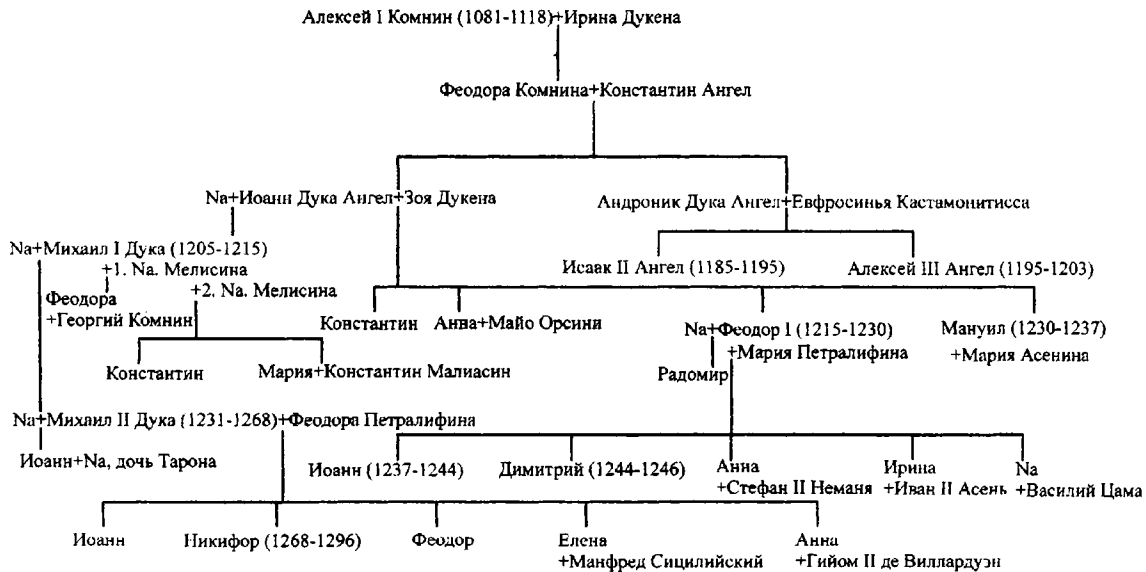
Алексей I Комнин (1081-1118)+Ирина Дукена

Феодора Комнина+Константин Ангел

Na+Иоанн Дука Ангел+Зоя Дукена

Андроник Дука Ангел+Евфросинья Кастамонитисса

Na+Михаил I Дука (1205-1215)
+1. Na. Мелисина
+2. Na. Мелисина

Исаак II Ангел (1185-1195)

Алексей III Ангел (1195-1203)

Феодора
+Георгий Комнин

Константин

Анна+Майо Орсини

Na+Феодор I (1215-1230)
+Мария Петралифина

Мануил (1230-1237)
+Мария Асенина

Константин

Мария+Константин Малиасин

Радомир

Na+Михаил II Дука (1231-1268)+Феодора Петралифина

Иоанн+Na, дочь Тарона

Иоанн (1237-1244)

Димитрий (1244-1246)

Анна
+Стефан II Неманя

Ирина
+Иван II Асень

Na
+Василий Цама

Иоанн

Никифор (1268-1296)

Феодор

Елена
+Манфред Сицилийский

Анна
+Гийом II де Виллардуэн